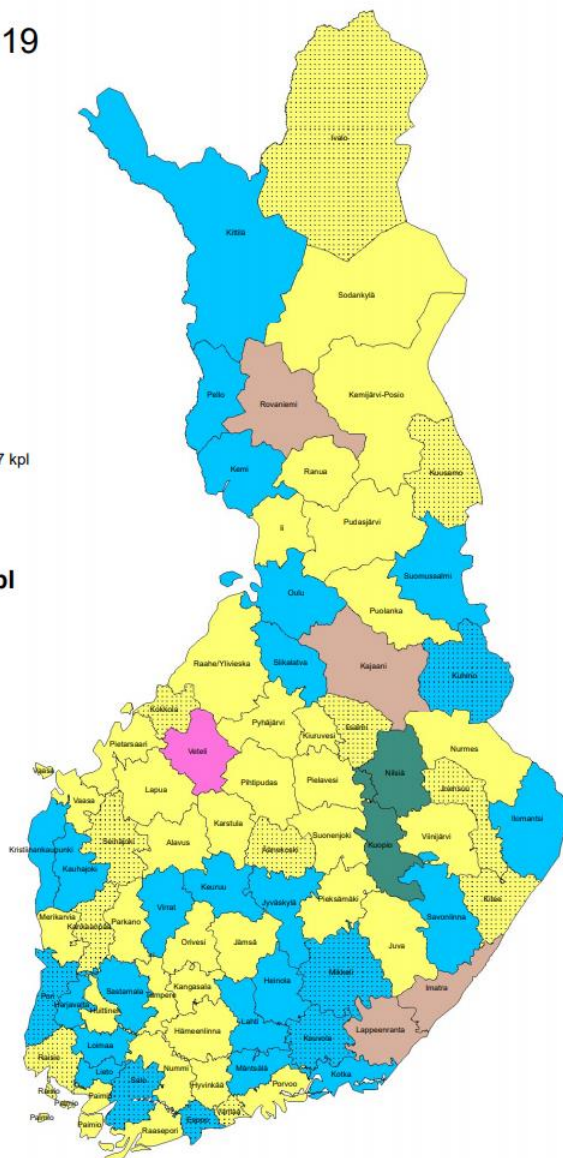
19

7 kpl

pl

Inari

Kittilä

Sodankylä

Pello

Rovaniemi

Kemijärvi-Posio

Kemi

Ranua

Kuusamo

Ii

Pudasjärvi

Suomussalmi

Oulu

Puolanka

Siikalatva

Kajaani

Raahe/Ylivieska

Kuhmo

Kokkola

Pyhäjärvi

Veteli

Kiuruvesi

Sotkamo

Pietarsaari

Nurmes

Vaasa

Pihtipudas

Pielavesi

Nilsiä

Vaasa

Lapua

Joensuu

Ilomantsi

Seinäjoki

Alavus

Karstula

Suonenjoki

Kuopio

Viinijärvi

Kristiinankaupunki

Äänekoski

Kauhajoki

Kitee

Keuruu

Merikarvia

Virrat

Jyväskylä

Pieksämäki

Savonlinna

Kankaanpää

Parkano

Orivesi

Jämsä

Juva

Mikkeli

Pori

Sastamala

Tampere

Kangasala

Heinola

Imatra

Harjavalta

Huittinen

Hämeenlinna

Lahti

Kouvola

Lappeenranta

Loimaa

Rauma

Loimaa

Nummi

Mäntsälä

Kotka

Rauma

Salo

Hyvinkää

Porvoo

Paimio

Vantaa

Parainen

Paimio

Raasepori

Espoo